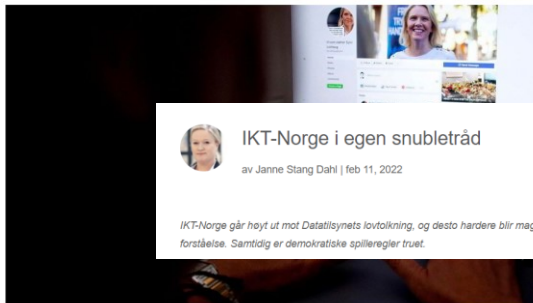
IKT-Norge i egen snubletråd

av Janne Stang Dahl | feb 11, 2022

IKT-Norge går høyt ut mot Datatilsynets lovtolkning, og desto hardere blir mag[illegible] forståelse. Samtidig er demokratiske spilleregler truet.